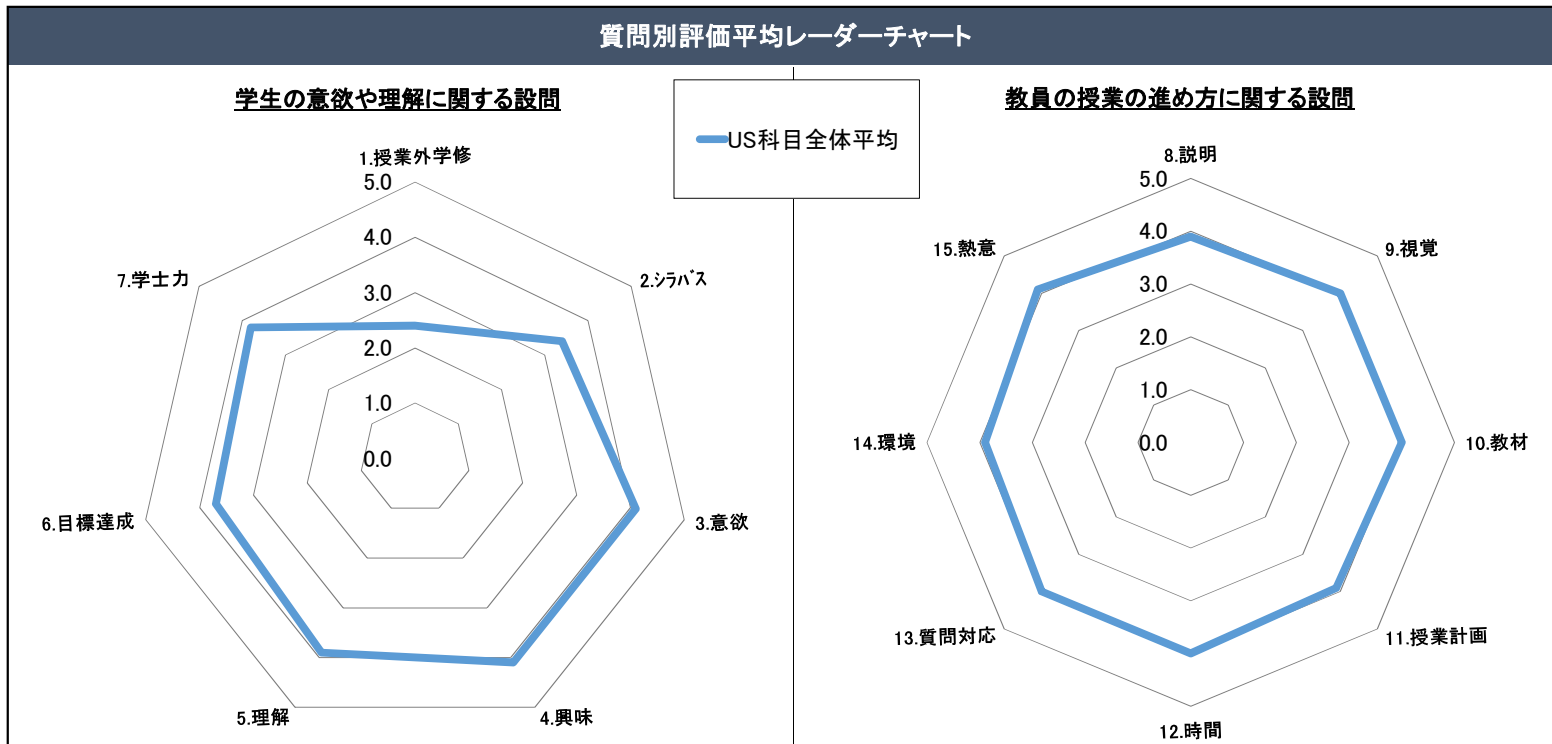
質問別評価平均レーダーチャート

学生の意欲や理解に関する設問

US科目全体平均

教員の授業の進め方に関する設問

1.授業外学修
5.0
4.0
3.0
2.0
1.0
0.0
2.シラバス
3.意欲
4.興味
5.理解
6.目標達成
7.学士力

8.説明
5.0
4.0
3.0
2.0
1.0
0.0
9.視覚
10.教材
11.授業計画
12.時間
13.質問対応
14.環境
15.熱意